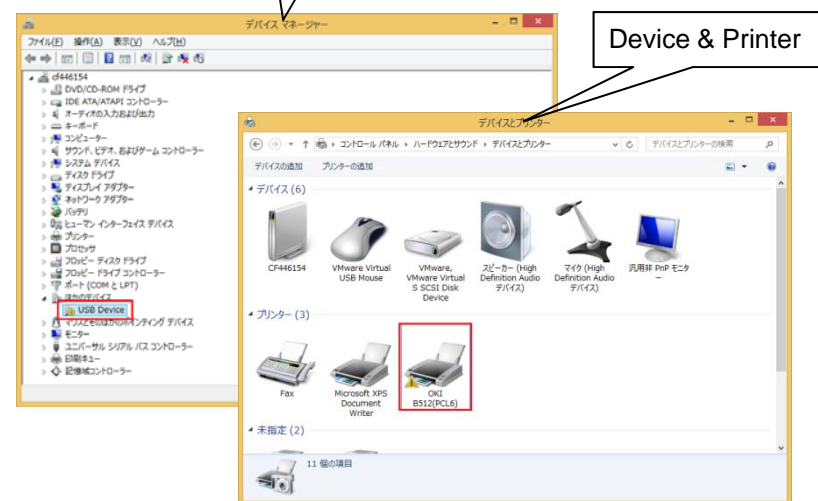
デバイス マネージャー

ファイル(F) 操作(A) 表示(V) ヘルプ(H)

cf446154
DVD/CD-ROM ドライブ
IDE ATA/ATAPI コントローラー
オーディオの入力および出力
キーボード
コンピューター
サウンド、ビデオ、およびゲーム コントローラー
システム デバイス
ディスク ドライブ
ディスプレイ アダプター
ネットワーク アダプター
バッテリ
ヒューマン インターフェイス デバイス
プリンター
プロセッサ
フロッピー ディスク ドライブ
フロッピー ドライブ コントローラー
ポート (COM と LPT)
ほかのデバイス
USB Device
マウスとそのほかのポインティング デバイス
モニター
ユニバーサル シリアル バス コントローラー
印刷キュー
記憶域コントローラー

Device & Printer

デバイスとプリンター

コントロール パネル › ハードウェアとサウンド › デバイスとプリンター
デバイスとプリンターの検索

デバイスの追加 プリンターの追加

デバイス (6)
CF446154
VMware Virtual USB Mouse
VMware, VMware Virtual S SCSI Disk Device
スピーカー (High Definition Audio デバイス)
マイク (High Definition Audio デバイス)
汎用非 PnP モニター

プリンター (3)
Fax
Microsoft XPS Document Writer
OKI B512(PCL6)

未指定 (2)

11 個の項目